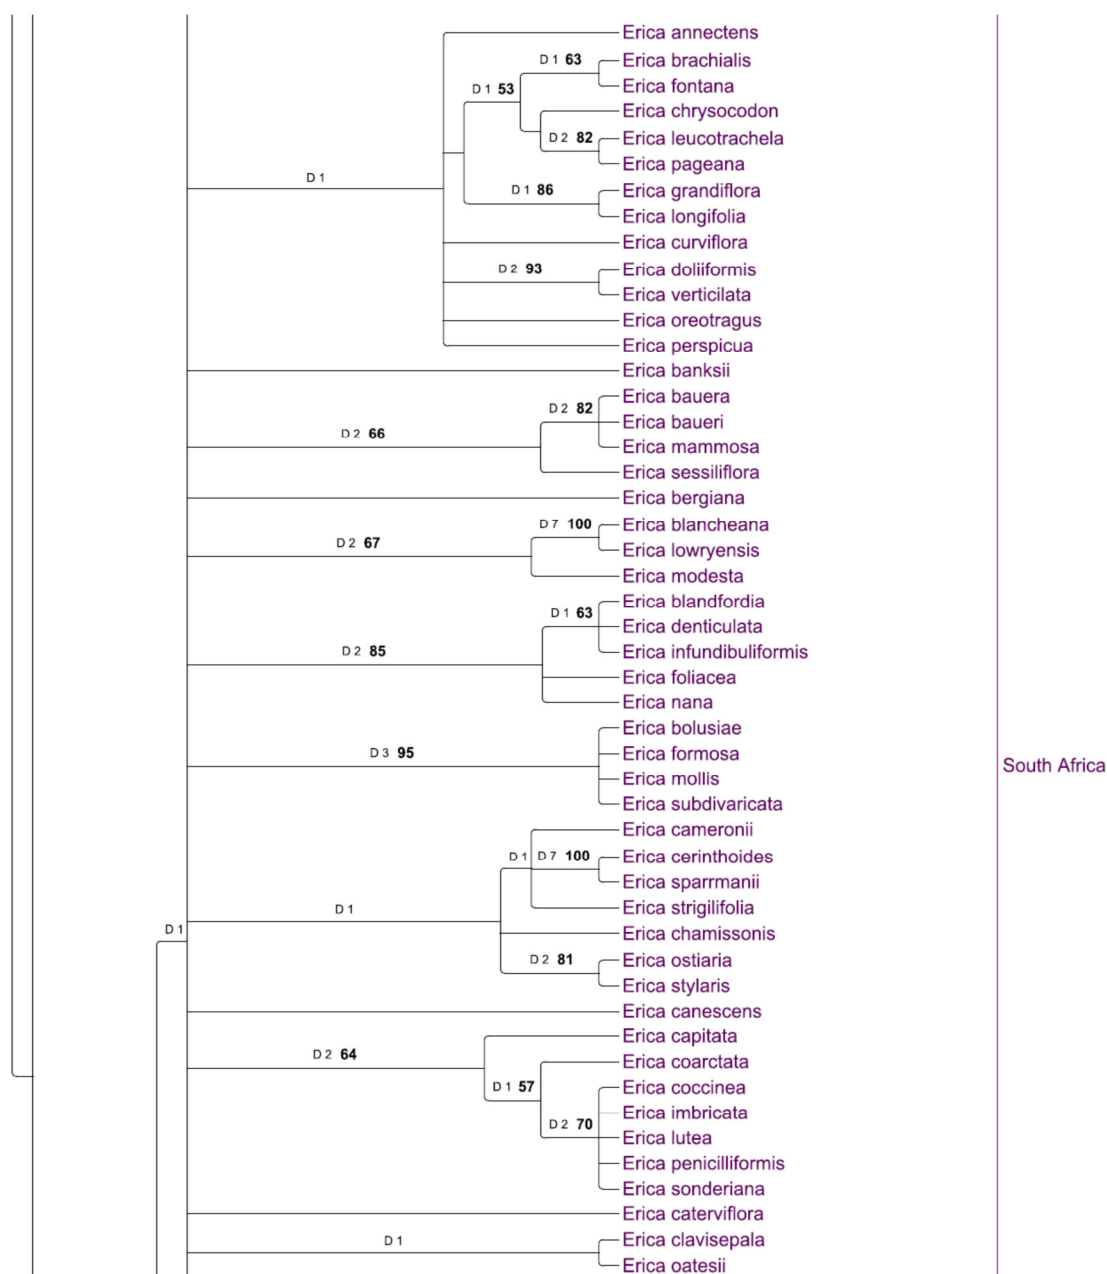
Erica annectens
D 1 63
Erica brachialis
Erica fontana
D 1 53
Erica chrysocodon
D 2 82
Erica leucotrachela
Erica pageana
D 1
D 1 86
Erica grandiflora
Erica longifolia
Erica curviflora
D 2 93
Erica doliiformis
Erica verticilata
Erica oreotragus
Erica perspicua
Erica banksii
D 2 82
Erica bauera
Erica baueri
D 2 66
Erica mammosa
Erica sessiliflora
Erica bergiana
D 7 100
Erica blancheana
D 2 67
Erica lowryensis
Erica modesta
D 1 63
Erica blandfordia
Erica denticulata
D 2 85
Erica infundibuliformis
Erica foliacea
Erica nana
Erica bolusiae
D 3 95
Erica formosa
Erica mollis
Erica subdivaricata
South Africa
Erica cameronii
D 1 D 7 100
Erica cerinthoides
Erica sparrmanii
D 1
Erica strigilifolia
D 1
Erica chamissonis
D 2 81
Erica ostiaria
Erica stylaris
Erica canescens
Erica capitata
D 2 64
Erica coarctata
D 1 57
Erica coccinea
Erica imbricata
D 2 70
Erica lutea
Erica penicilliformis
Erica sonderiana
Erica caterviflora
D 1
Erica clavisepala
Erica oatesii